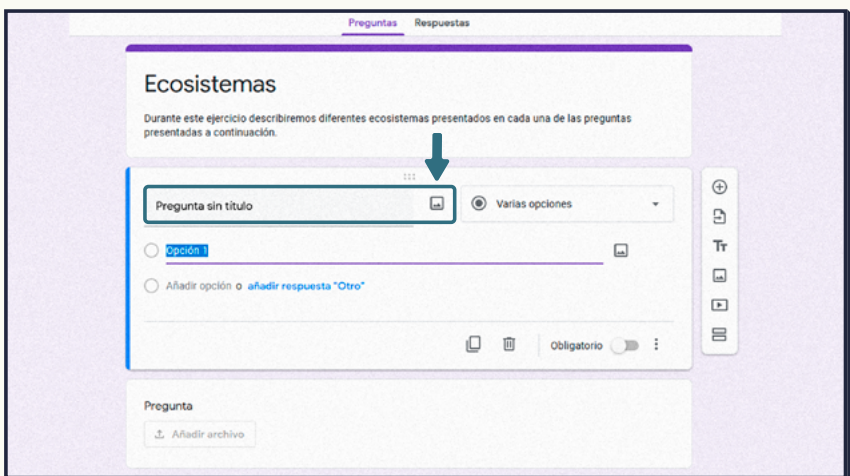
Preguntas Respuestas

Ecosistemas

Durante este ejercicio describiremos diferentes ecosistemas presentados en cada una de las preguntas presentadas a continuación.

Pregunta sin título

Varias opciones

Opción 1

Añadir opción o añadir respuesta "Otro"

Obligatorio

Tт

Pregunta

Añadir archivo